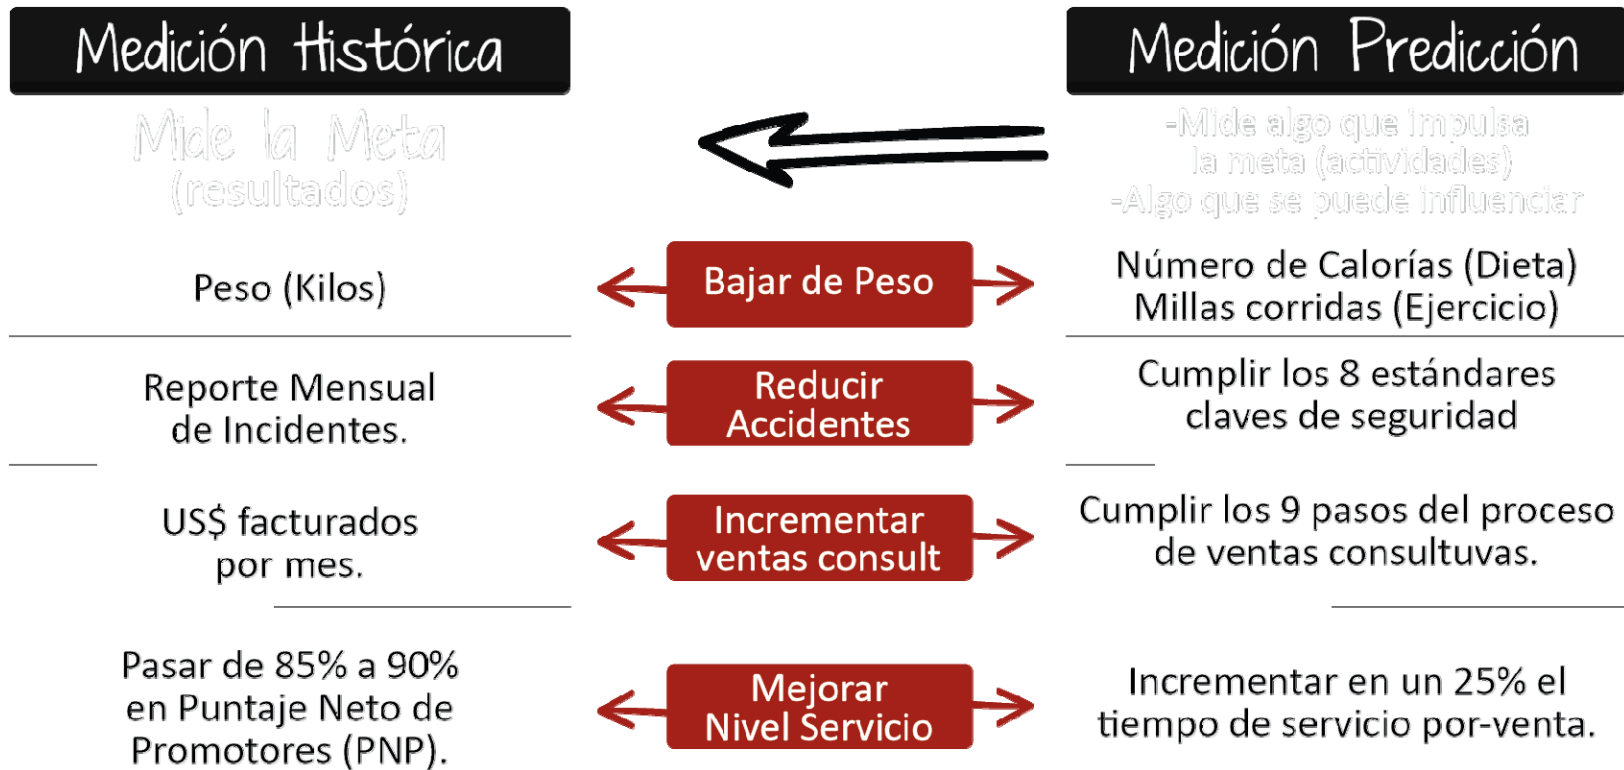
Medición Histórica

Mide la Meta
(resultados)

Medición Predicción

-Mide algo que impulsa la meta (actividades)
-Algo que se puede influenciar

Peso (Kilos)

Bajar de Peso

Número de Calorías (Dieta)
Millas corridas (Ejercicio)

Reporte Mensual de Incidentes.

Reducir Accidentes

Cumplir los 8 estándares claves de seguridad

US$ facturados por mes.

Incrementar ventas consult

Cumplir los 9 pasos del proceso de ventas consultuvas.

Pasar de 85% a 90% en Puntaje Neto de Promotores (PNP).

Mejorar Nivel Servicio

Incrementar en un 25% el tiempo de servicio por-venta.